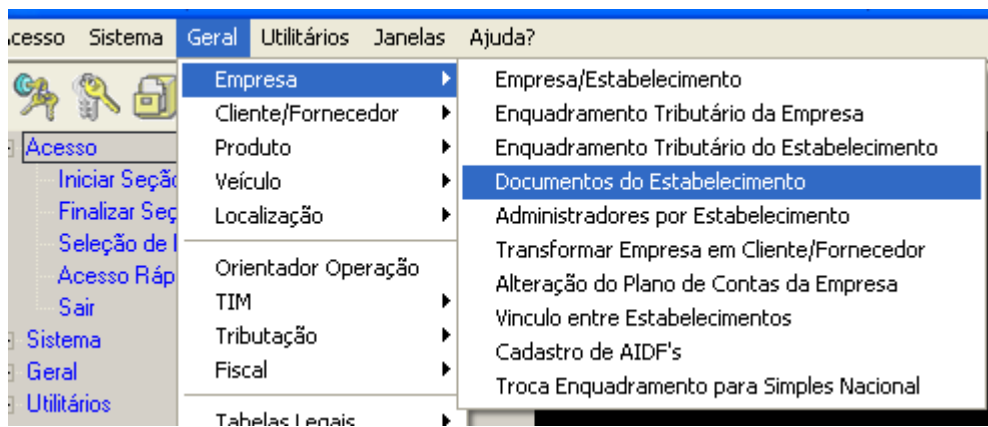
cesso Sistema Geral Utilitários Janelas Ajuda?

Acesso
Iniciar Seçã
Finalizar Seç
Seleção de
Acesso Ráp
Sair
Sistema
Geral
Utilitários

Empresa
Cliente/Fornecedor
Produto
Veículo
Localização
Orientador Operação
TIM
Tributação
Fiscal
Tabelas Legais

Empresa/Estabelecimento
Enquadramento Tributário da Empresa
Enquadramento Tributário do Estabelecimento
Documentos do Estabelecimento
Administradores por Estabelecimento
Transformar Empresa em Cliente/Fornecedor
Alteração do Plano de Contas da Empresa
Vinculo entre Estabelecimentos
Cadastro de AIDF's
Troca Enquadramento para Simples Nacional